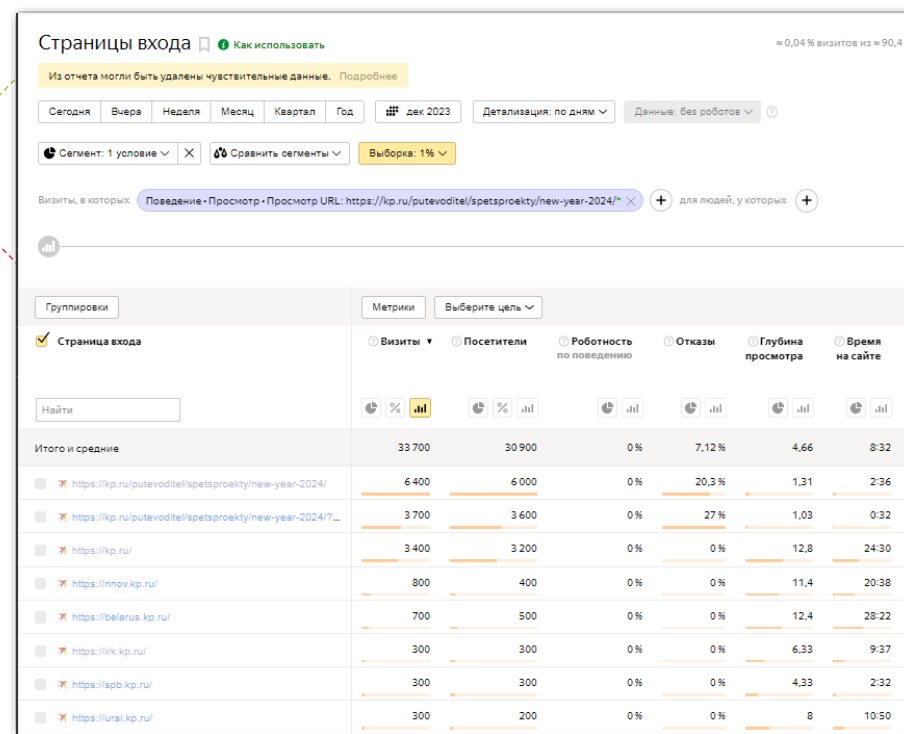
Страницы входа

Как использовать

≈ 0,04 % визитов из ≈ 90,4

Из отчета могли быть удалены чувствительные данные. Подробнее

Сегодня | Вчера | Неделя | Месяц | Квартал | Год

дек 2023

Детализация: по дням

Данные: без роботов

Сегмент: 1 условие

Сравнить сегменты

Выборка: 1%

Визиты, в которых Поведение • Просмотр • Просмотр URL: https://kp.ru/putevoditel/spetsproekty/new-year-2024/* для людей, у которых

Группировки

Метрики

Выберите цель

| Страница входа | Визиты | Посетители | Роботность по поведению | Отказы | Глубина просмотра | Время на сайте |
|---|---|---|---|---|---|---|
| Итого и средние | 33 700 | 30 900 | 0 % | 7,12 % | 4,66 | 8:32 |
| https://kp.ru/putevoditel/spetsproekty/new-year-2024/ | 6 400 | 6 000 | 0 % | 20,3 % | 1,31 | 2:36 |
| https://kp.ru/putevoditel/spetsproekty/new-year-2024/?... | 3 700 | 3 600 | 0 % | 27 % | 1,03 | 0:32 |
| https://kp.ru/ | 3 400 | 3 200 | 0 % | 0 % | 12,8 | 24:30 |
| https://nnov.kp.ru/ | 800 | 400 | 0 % | 0 % | 11,4 | 20:38 |
| https://belarus.kp.ru/ | 700 | 500 | 0 % | 0 % | 12,4 | 28:22 |
| https://irk.kp.ru/ | 300 | 300 | 0 % | 0 % | 6,33 | 9:37 |
| https://spb.kp.ru/ | 300 | 300 | 0 % | 0 % | 4,33 | 2:32 |
| https://ural.kp.ru/ | 300 | 200 | 0 % | 0 % | 8 | 10:50 |

Найти